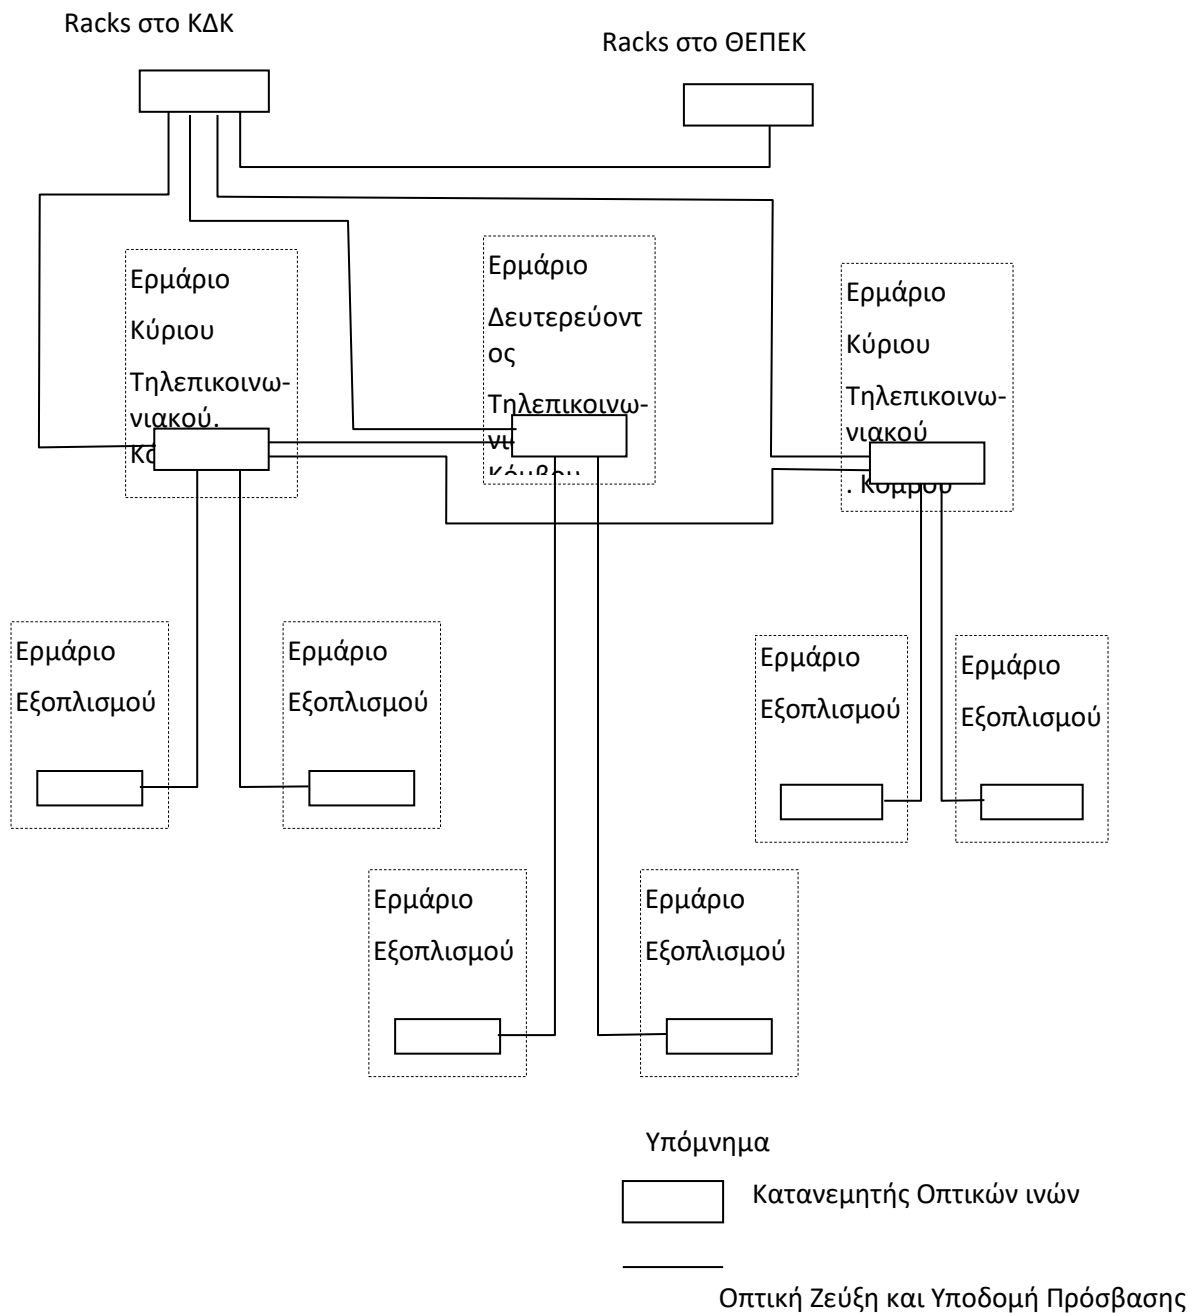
Racks στο ΚΔΚ

Racks στο ΘΕΠΕΚ

Ερμάριο Κύριου Τηλεπικοινωνιακού. Κ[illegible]

Ερμάριο Δευτερεύοντος Τηλεπικοινω-ν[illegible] Κόμβου

Ερμάριο Κύριου Τηλεπικοινωνιακού . Κόμβου

Ερμάριο Εξοπλισμού

Ερμάριο Εξοπλισμού

Ερμάριο Εξοπλισμού

Ερμάριο Εξοπλισμού

Ερμάριο Εξοπλισμού

Ερμάριο Εξοπλισμού

Υπόμνημα

Κατανεμητής Οπτικών ινών

Οπτική Ζεύξη και Υποδομή Πρόσβασης